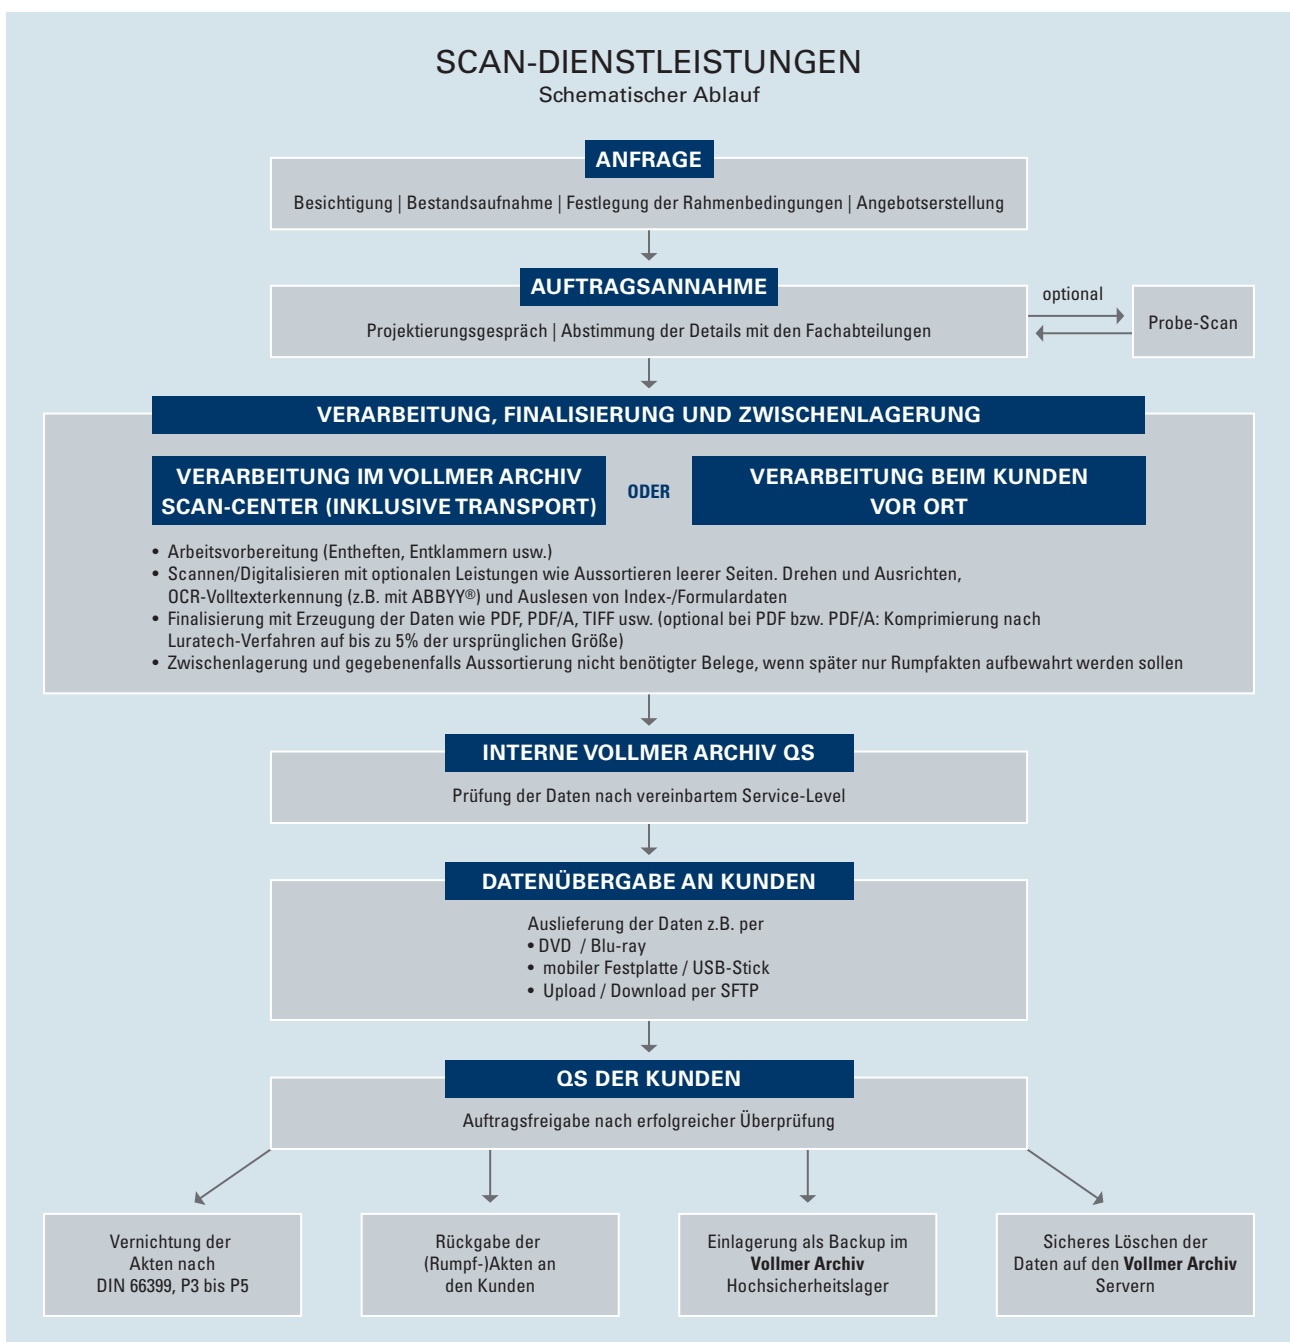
SCAN-DIENSTLEISTUNGEN
Schematischer Ablauf

ANFRAGE
Besichtigung | Bestandsaufnahme | Festlegung der Rahmenbedingungen | Angebotserstellung

AUFTRAGSANNAHME
Projektierungsgespräch | Abstimmung der Details mit den Fachabteilungen

optional

Probe-Scan

VERARBEITUNG, FINALISIERUNG UND ZWISCHENLAGERUNG

VERARBEITUNG IM VOLLMER ARCHIV SCAN-CENTER (INKLUSIVE TRANSPORT)

ODER

VERARBEITUNG BEIM KUNDEN VOR ORT

• Arbeitsvorbereitung (Entheften, Entklammern usw.)
• Scannen/Digitalisieren mit optionalen Leistungen wie Aussortieren leerer Seiten. Drehen und Ausrichten, OCR-Volltexterkennung (z.B. mit ABBYY®) und Auslesen von Index-/Formulardaten
• Finalisierung mit Erzeugung der Daten wie PDF, PDF/A, TIFF usw. (optional bei PDF bzw. PDF/A: Komprimierung nach Luratech-Verfahren auf bis zu 5% der ursprünglichen Größe)
• Zwischenlagerung und gegebenenfalls Aussortierung nicht benötigter Belege, wenn später nur Rumpfakten aufbewahrt werden sollen

INTERNE VOLLMER ARCHIV QS
Prüfung der Daten nach vereinbartem Service-Level

DATENÜBERGABE AN KUNDEN
Auslieferung der Daten z.B. per
• DVD / Blu-ray
• mobiler Festplatte / USB-Stick
• Upload / Download per SFTP

QS DER KUNDEN
Auftragsfreigabe nach erfolgreicher Überprüfung

Vernichtung der Akten nach DIN 66399, P3 bis P5

Rückgabe der (Rumpf-)Akten an den Kunden

Einlagerung als Backup im Vollmer Archiv Hochsicherheitslager

Sicheres Löschen der Daten auf den Vollmer Archiv Servern